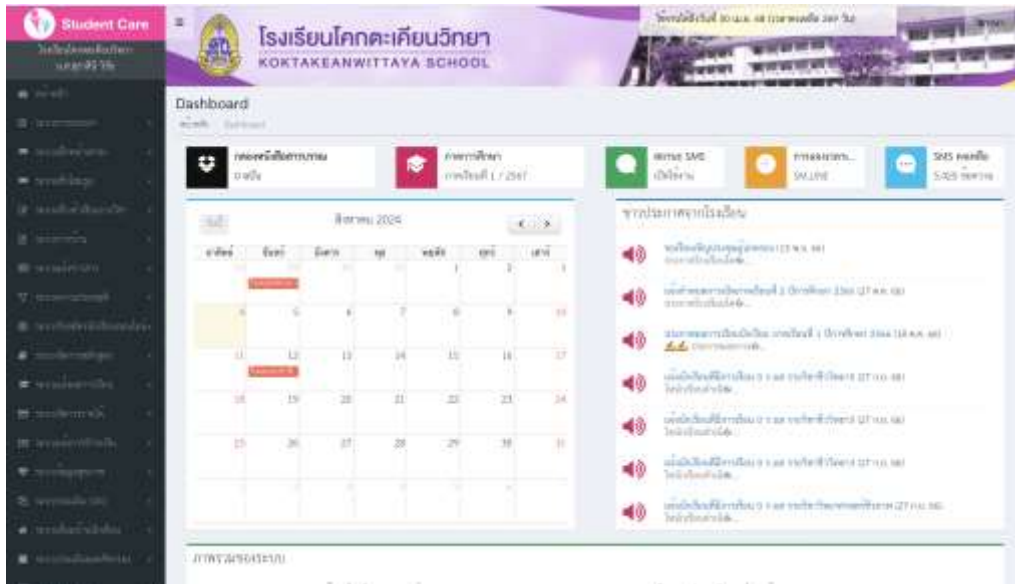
Student Care

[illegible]

โรงเรียนโคกตะเคียนวิทยา
KOKTAKEANWITTAYA SCHOOL

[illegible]

Dashboard
หน้าหลัก Dashboard

กล่องหนังสือราชการ
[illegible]

ภาคการศึกษา
ภาคเรียนที่ 1 / 2567

สถานะ SMS
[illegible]

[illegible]

SMS คงเหลือ
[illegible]

สิงหาคม 2024

วันนี้

< >

| อาทิตย์ | จันทร์ | อังคาร | พุธ | พฤหัส | ศุกร์ | เสาร์ |
|---|---|---|---|---|---|---|
| 28 | 29 | 30 | 31 | 1 | 2 | 3 |
| 4 | 5 | 6 | 7 | 8 | 9 | 10 |
| 11 | 12 | 13 | 14 | 15 | 16 | 17 |
| 18 | 19 | 20 | 21 | 22 | 23 | 24 |
| 25 | 26 | 27 | 28 | 29 | 30 | 31 |

ข่าวประกาศจากโรงเรียน

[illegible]

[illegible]

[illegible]

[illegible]

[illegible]

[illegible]

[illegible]

ภาพรวมของระบบ